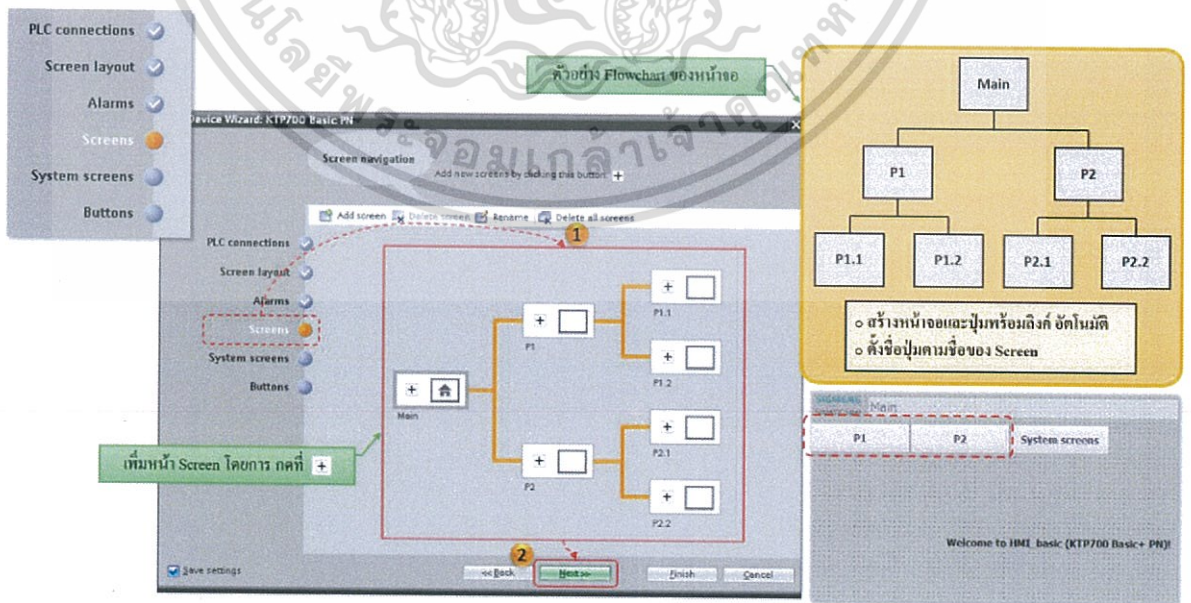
PLC connections

Screen layout

Alarms

Screens

System screens

Buttons

ตัวอย่าง Flowchart ของหน้าจอ

Device Wizard: KTP700 Basic PN

Screen navigation

Add new screens by clicking this button +

Add screen Delete screen Rename Delete all screens

1

PLC connections

Screen layout

Alarms

Screens

System screens

Buttons

+

Main

+

P1

+

P1.1

+

P1.2

+

P2

+

P2.1

+

P2.2

เพิ่มหน้า Screen โดยการ กดที่ +

2

Save settings

<< Back

Next >>

Finish

Cancel

Main

P1

P2

P1.1

P1.2

P2.1

P2.2

o สร้างหน้าจอและปุ่มพร้อมลิงก์ อัตโนมัติ

o ตั้งชื่อปุ่มตามชื่อของ Screen

SIEMENS

Main

P1

P2

System screens

Welcome to HMI_basic (KTP700 Basic PN)!